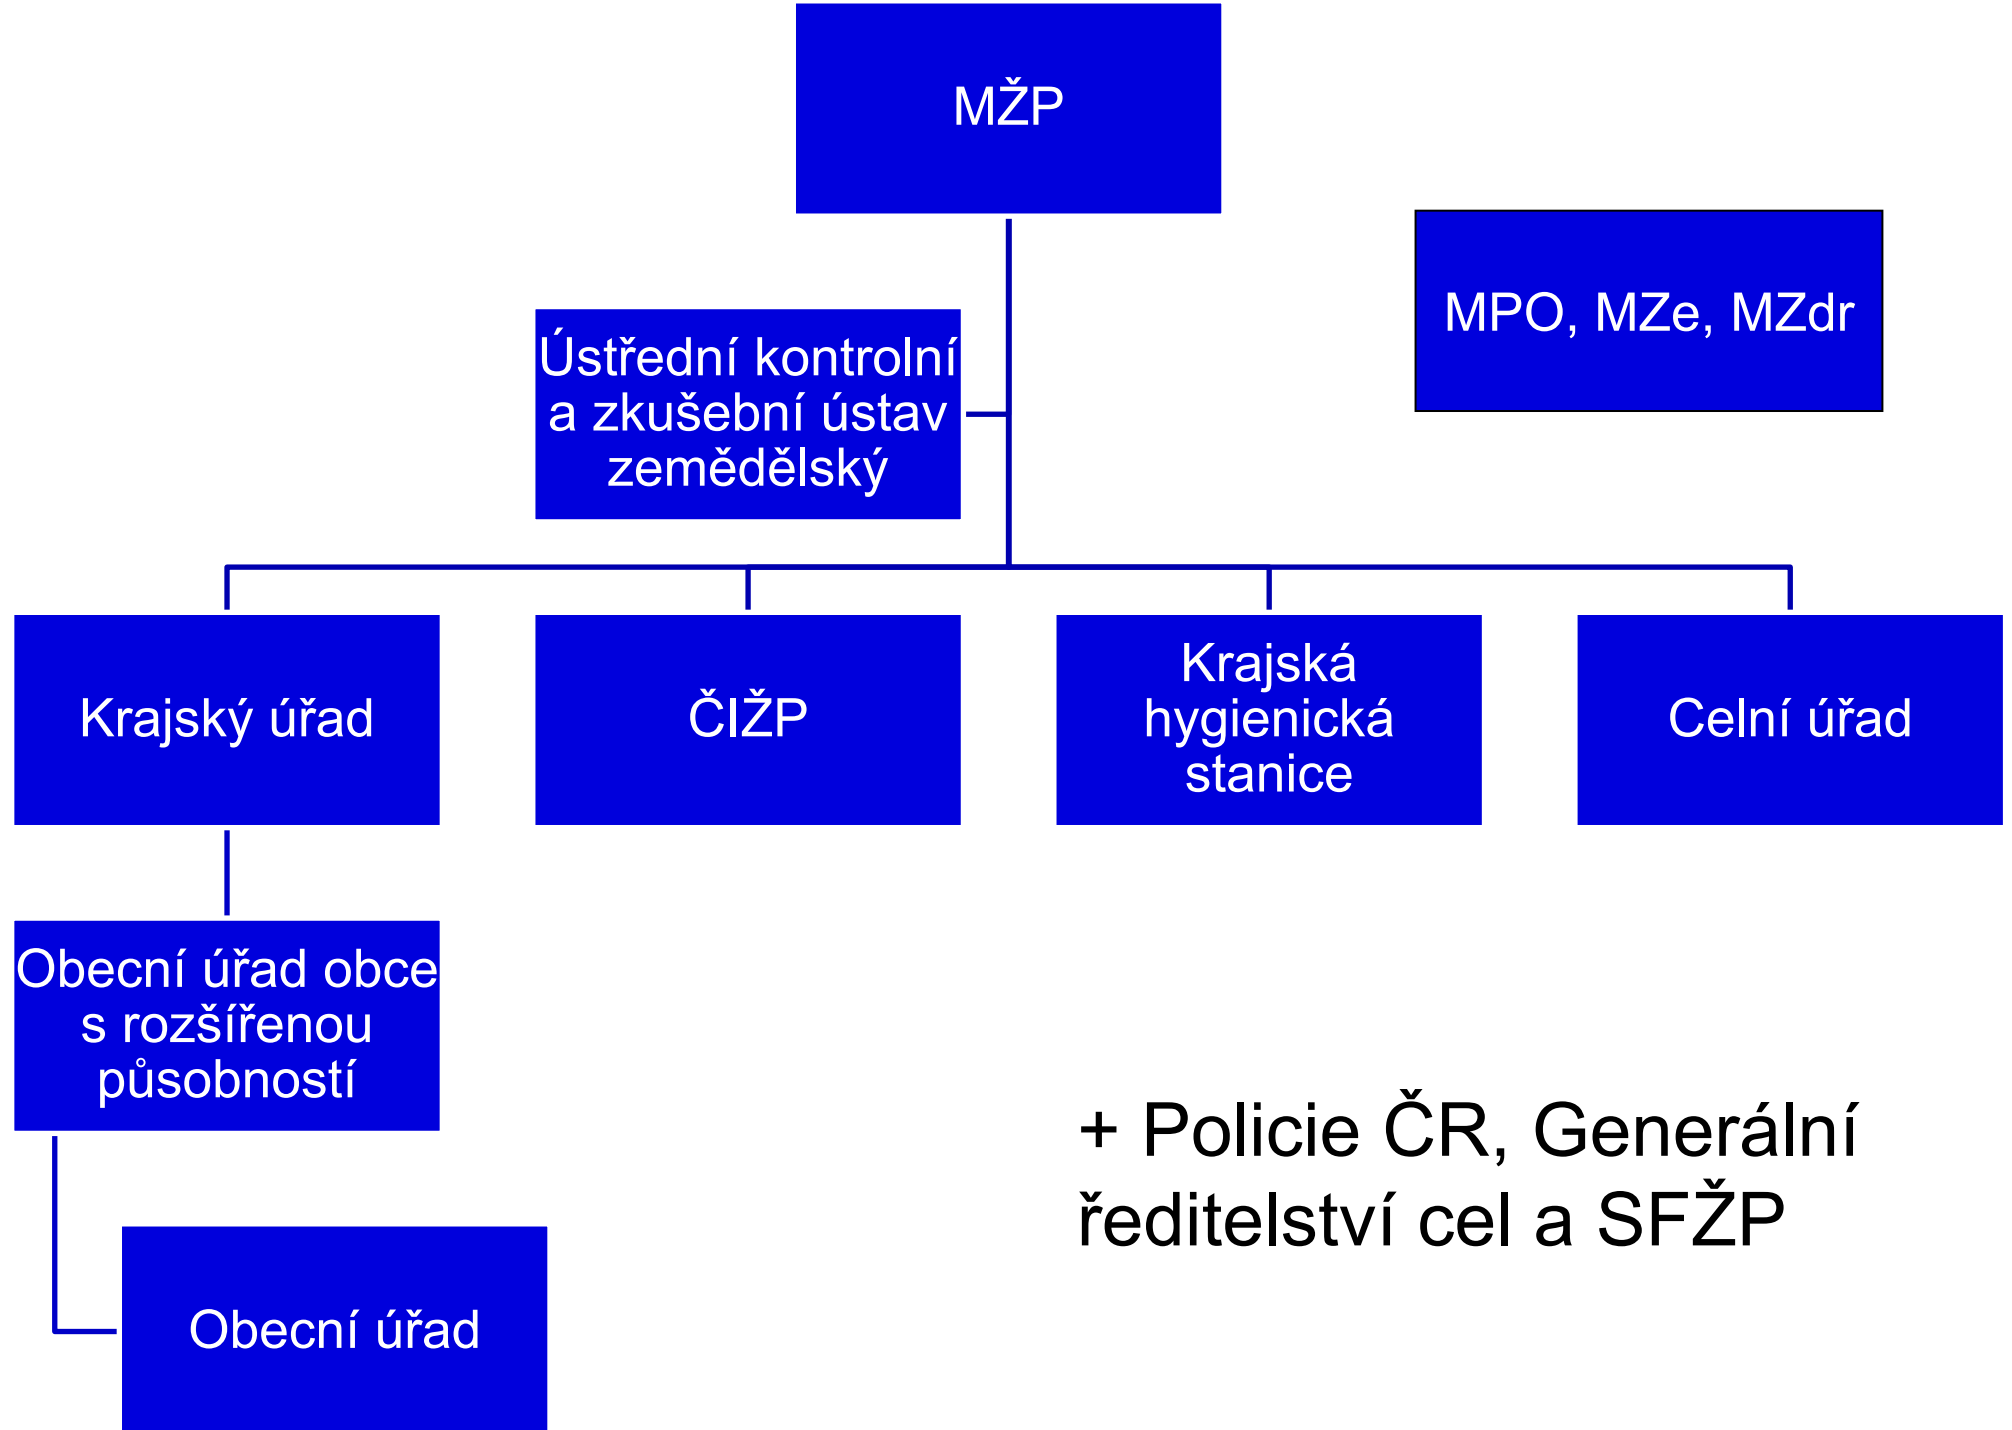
MŽP

MPO, MZe, MZdr

Ústřední kontrolní a zkušební ústav zemědělský

Krajský úřad

ČIŽP

Krajská hygienická stanice

Celní úřad

Obecní úřad obce s rozšířenou působností

Obecní úřad

+ Policie ČR, Generální ředitelství cel a SFŽP